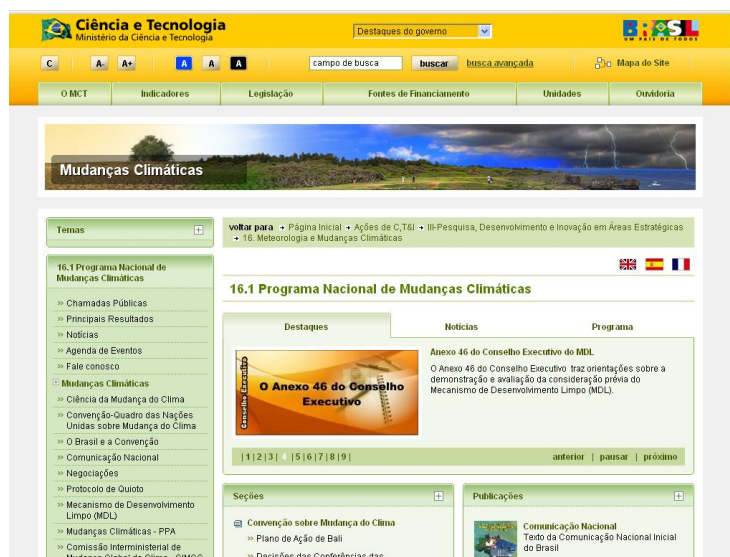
Ciência e Tecnologia
Ministério da Ciência e Tecnologia

Destaques do governo

BRASIL
UM PAÍS DE TODOS

C A- A+ A A A

campo de busca buscar busca avançada

Mapa do Site

O MCT | Indicadores | Legislação | Fontes de Financiamento | Unidades | Ouvidoria

Mudanças Climáticas

Temas

16.1 Programa Nacional de Mudanças Climáticas

» Chamadas Públicas
» Principais Resultados
» Notícias
» Agenda de Eventos
» Fale conosco
Mudanças Climáticas
» Ciência da Mudança do Clima
» Convenção-Quadro das Nações Unidas sobre Mudança do Clima
» O Brasil e a Convenção
» Comunicação Nacional
» Negociações
» Protocolo de Quioto
» Mecanismo de Desenvolvimento Limpo (MDL)
» Mudanças Climáticas - PPA
» Comissão Interministerial de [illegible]

voltar para » Página Inicial » Ações de C,T&I » III-Pesquisa, Desenvolvimento e Inovação em Áreas Estratégicas » 16. Meteorologia e Mudanças Climáticas

16.1 Programa Nacional de Mudanças Climáticas

Destaques | Notícias | Programa

Conselho Executivo
O Anexo 46 do Conselho Executivo

Anexo 46 do Conselho Executivo do MDL
O Anexo 46 do Conselho Executivo traz orientações sobre a demonstração e avaliação da consideração prévia do Mecanismo de Desenvolvimento Limpo (MDL).

| 1 | 2 | 3 | 4 | 5 | 6 | 7 | 8 | 9 |

anterior | pausar | próximo

Seções

Convenção sobre Mudança do Clima
» Plano de Ação de Bali
» Decisões das Conferências das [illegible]

Publicações

Comunicação Nacional
Texto da Comunicação Nacional Inicial do Brasil